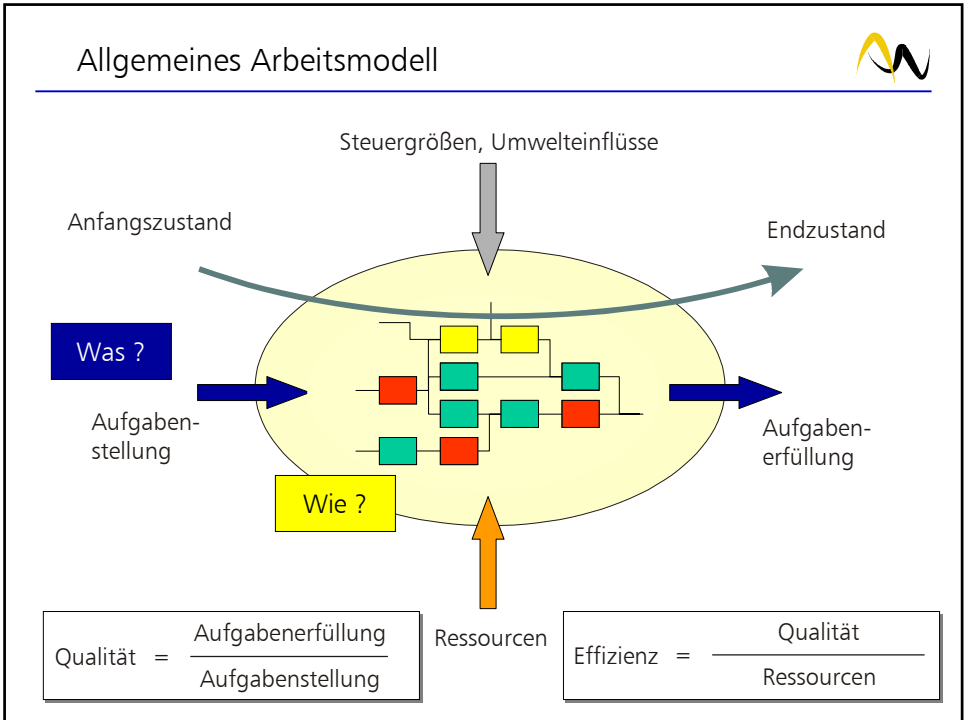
Allgemeines Arbeitsmodell

Steuergrößen, Umwelteinflüsse

Anfangszustand

Endzustand

Was ?

Aufgabenstellung

Aufgabenerfüllung

Wie ?

Ressourcen

Qualität $= \frac{\text{Aufgabenerfüllung}}{\text{Aufgabenstellung}}$

Effizienz $= \frac{\text{Qualität}}{\text{Ressourcen}}$